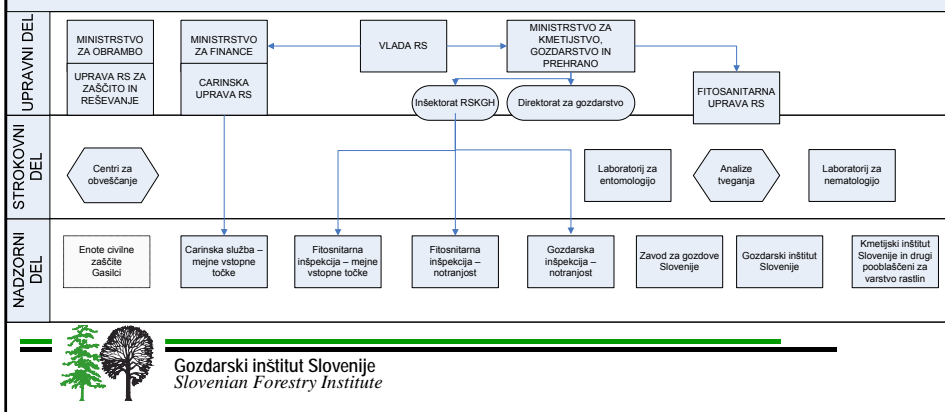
UPRAVNI DEL

MINISTRSTVO ZA OBRAMBO

UPRAVA RS ZA ZAŠČITO IN REŠEVANJE

MINISTRSTVO ZA FINANCE

CARINSKA UPRAVA RS

VLADA RS

MINISTRSTVO ZA KMETIJSTVO, GOZDARSTVO IN PREHRANO

Inšektorat RSKGH

Direktorat za gozdarstvo

FITOSANITARNA UPRAVA RS

STROKOVNI DEL

Centri za obveščanje

Laboratorij za entomologijo

Analize tveganja

Laboratorij za nematologijo

NADZORNI DEL

Enote civilne zaščite Gasilci

Carinska služba – mejne vstopne točke

Fitosnitarna inšpekcija – mejne vstopne točke

Fitosnitarna inšpekcija – notranjost

Gozdarska inšpekcija – notranjost

Zavod za gozdove Slovenije

Gozdarski inštitut Slovenije

Kmetijski inštitut Slovenije in drugi pooblaščeni za varstvo rastlin

Gozdarski inštitut Slovenije
Slovenian Forestry Institute